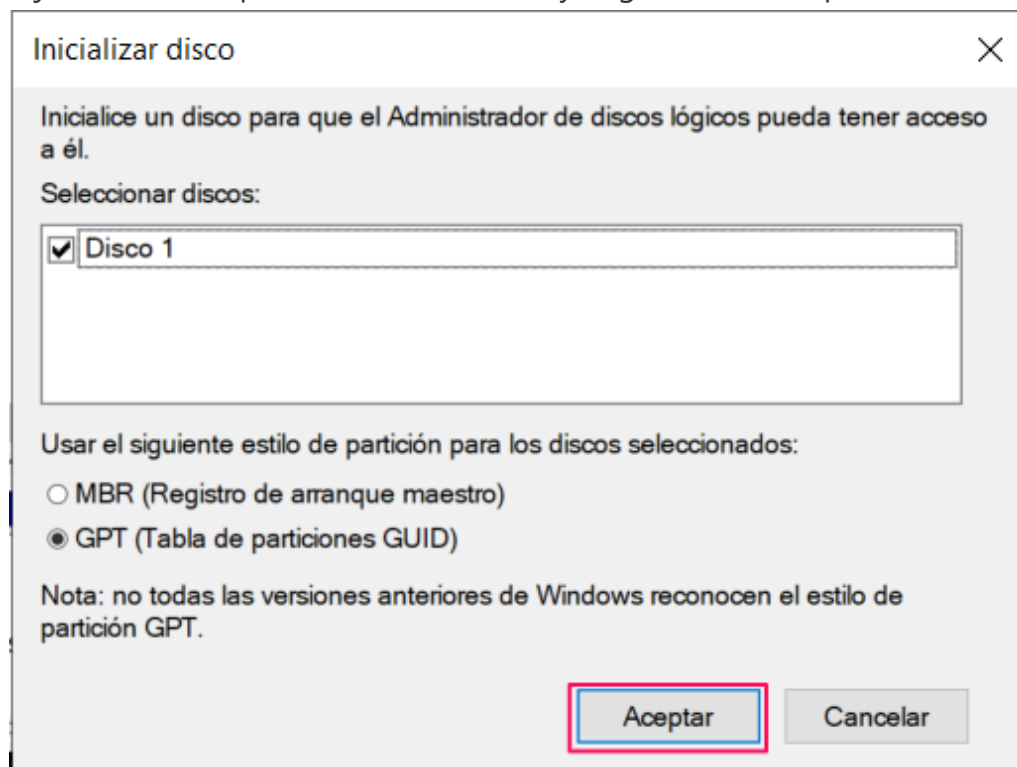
Inicializar disco

×

Inicialice un disco para que el Administrador de discos lógicos pueda tener acceso a él.

Seleccionar discos:

Disco 1

Usar el siguiente estilo de partición para los discos seleccionados:

MBR (Registro de arranque maestro)

GPT (Tabla de particiones GUID)

Nota: no todas las versiones anteriores de Windows reconocen el estilo de partición GPT.

Aceptar

Cancelar